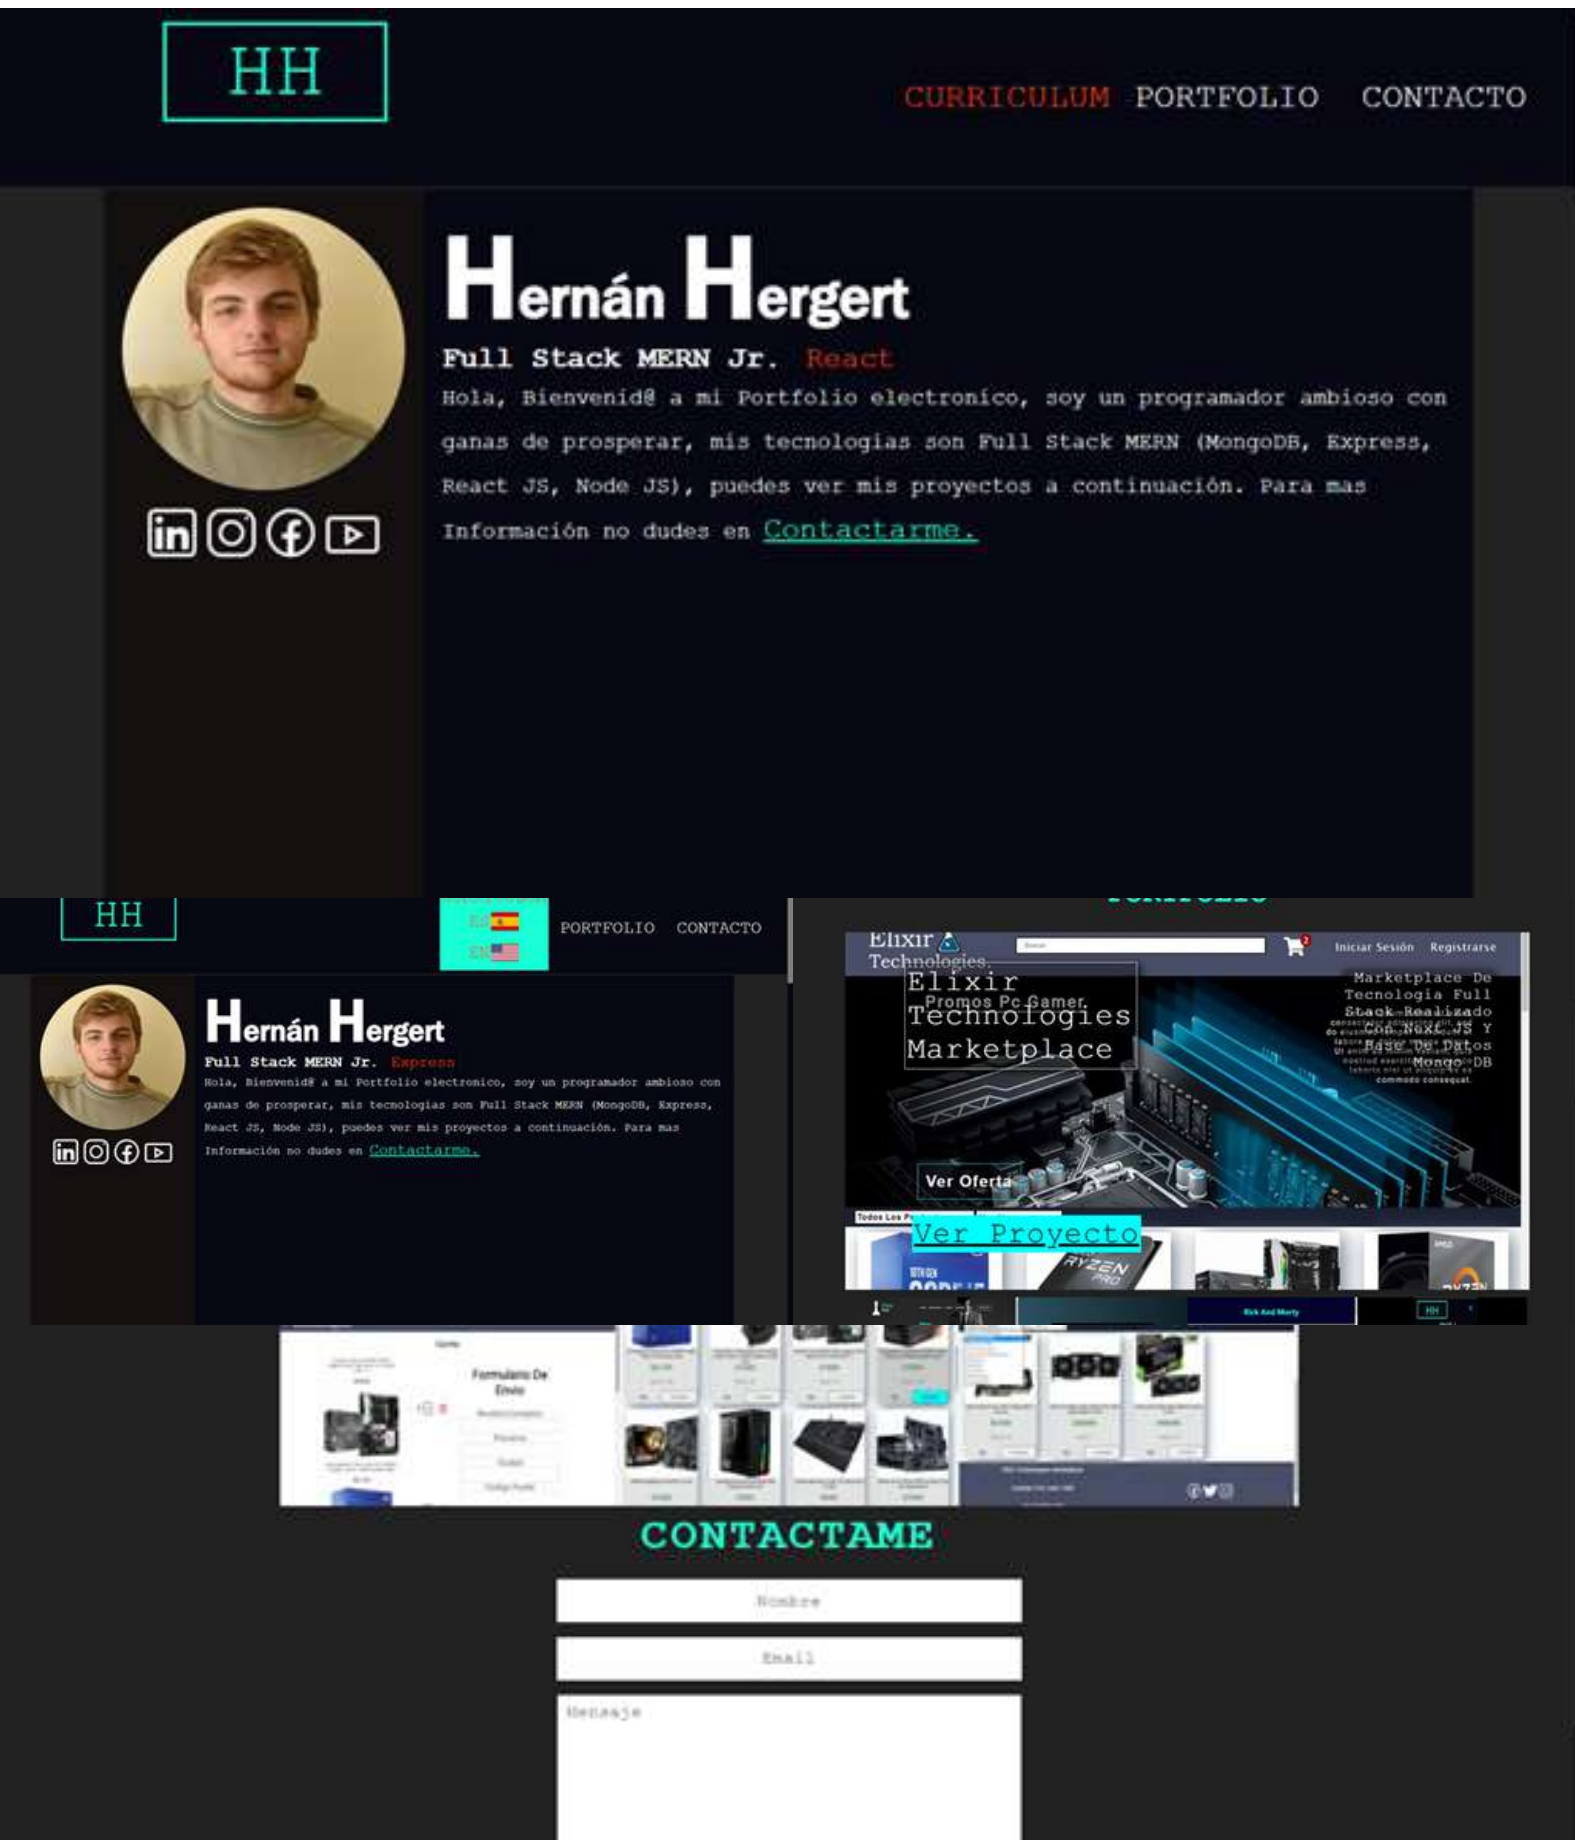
HH

CURRICULUM PORTFOLIO CONTACTO

Hernán Hergert

Full Stack MERN Jr. React

Hola, Bienvenid@ a mi Portfolio electronico, soy un programador ambioso con ganas de prosperar, mis tecnologias son Full Stack MERN (MongoDB, Express, React JS, Node JS), puedes ver mis proyectos a continuación. Para mas Información no dudes en Contactarme.

HH

ES
EN

PORTFOLIO CONTACTO

Hernán Hergert

Full Stack MERN Jr. Express

Hola, Bienvenid@ a mi Portfolio electronico, soy un programador ambioso con ganas de prosperar, mis tecnologias son Full Stack MERN (MongoDB, Express, React JS, Node JS), puedes ver mis proyectos a continuación. Para mas Información no dudes en Contactarme.

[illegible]

Elixir Technologies.

Iniciar Sesión Registrarse

Elixir Technologies Marketplace

Promos Pc Gamer.

Marketplace De Tecnologia Full Stack Realizado Con NextJS Y Base De Datos MongoDB

Ver Oferta

Ver Proyecto

Rick And Morty

HH

Formulario De Envio

CONTACTAME

Nombre

Email

Mensaje